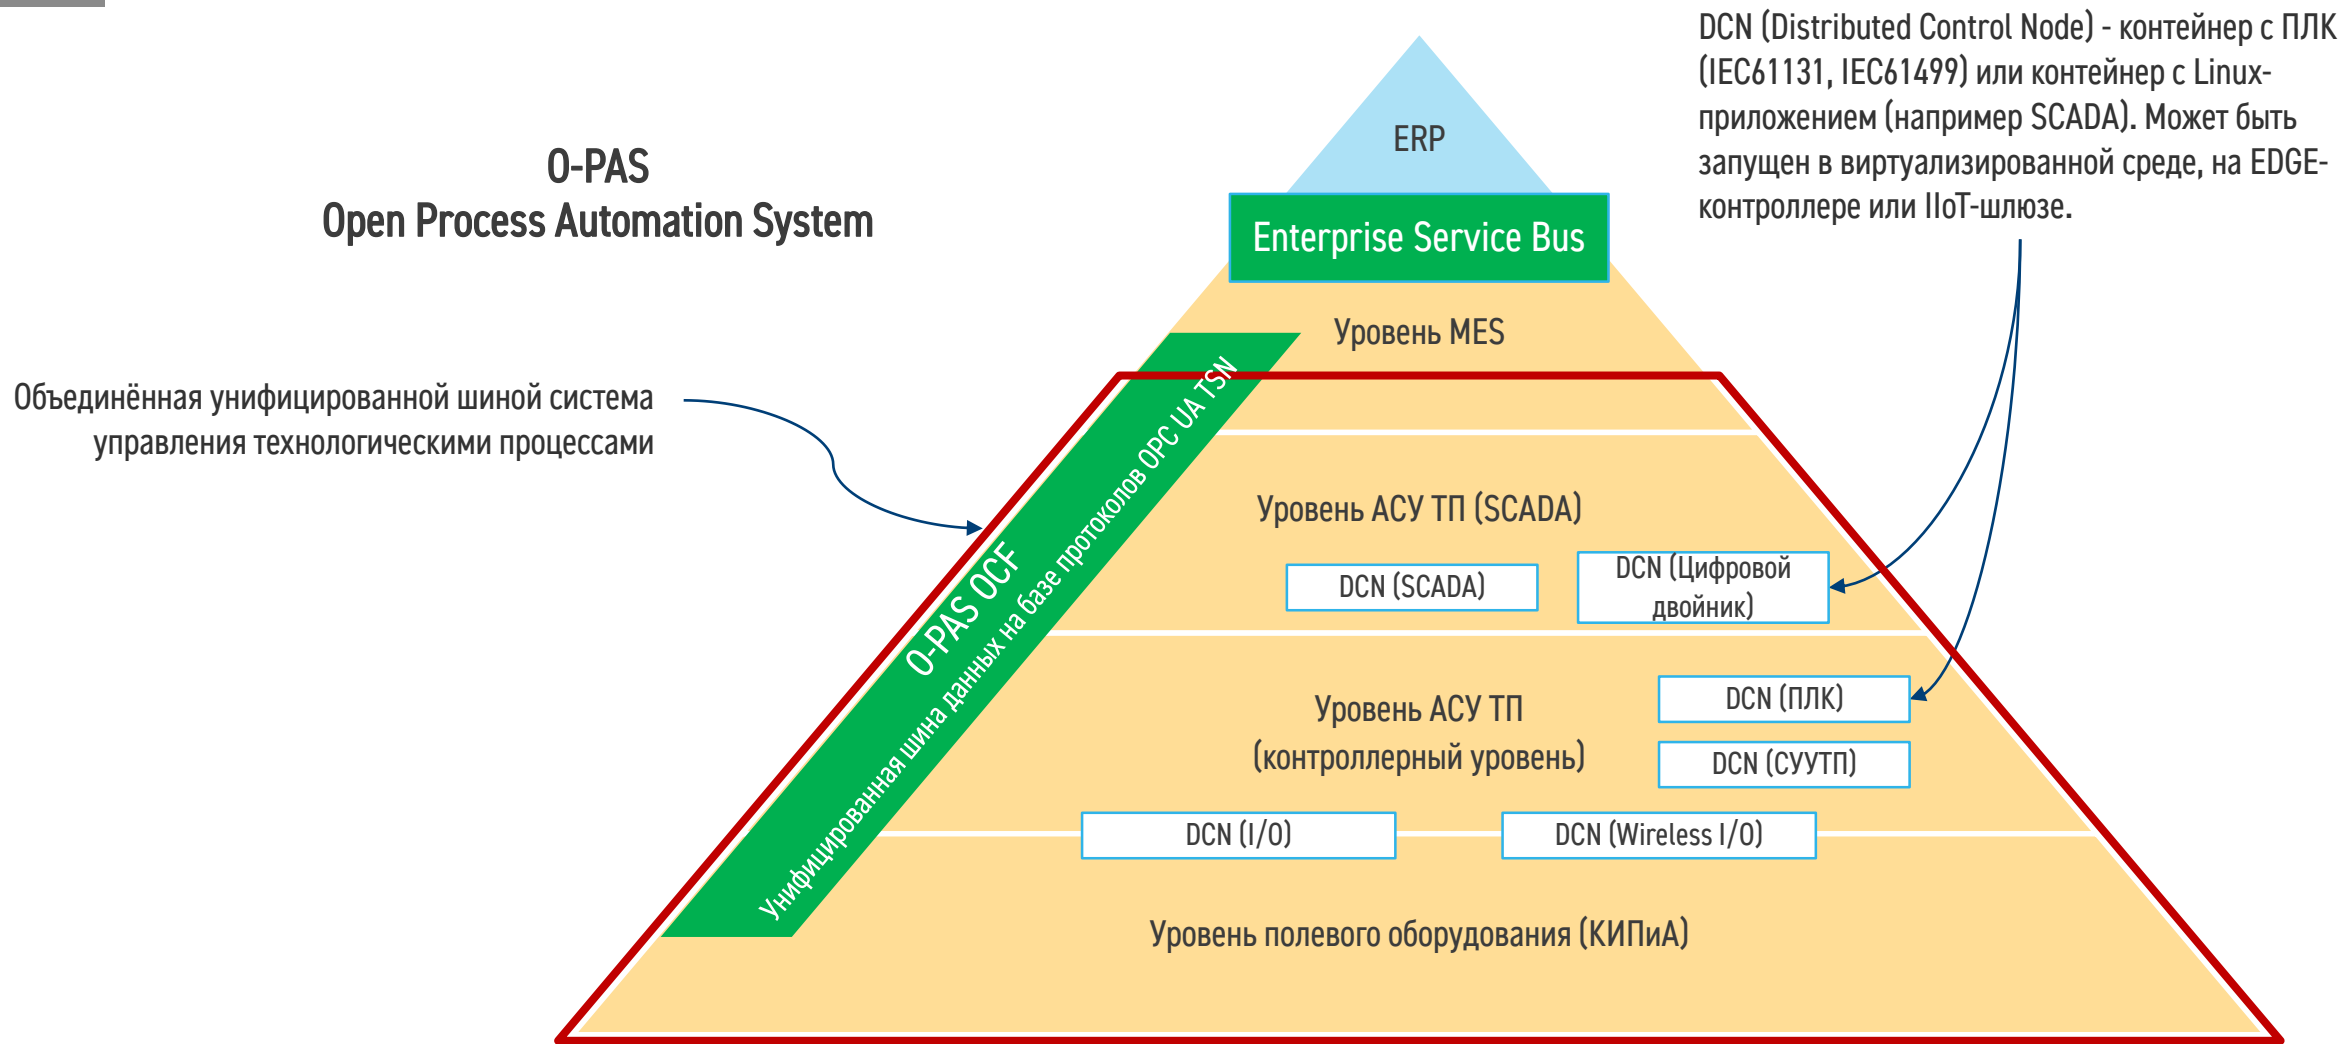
O-PAS
Open Process Automation System

DCN (Distributed Control Node) - контейнер с ПЛК (IEC61131, IEC61499) или контейнер с Linux-приложением (например SCADA). Может быть запущен в виртуализированной среде, на EDGE-контроллере или IIoT-шлюзе.

ERP

Enterprise Service Bus

Уровень MES

Объединённая унифицированной шиной система управления технологическими процессами

O-PAS OCF
Унифицированная шина данных на базе протоколов OPC UA TSN

Уровень АСУ ТП (SCADA)

DCN (SCADA)

DCN (Цифровой двойник)

Уровень АСУ ТП (контроллерный уровень)

DCN (ПЛК)

DCN (СУУТП)

DCN (I/O)

DCN (Wireless I/O)

Уровень полевого оборудования (КИПиА)